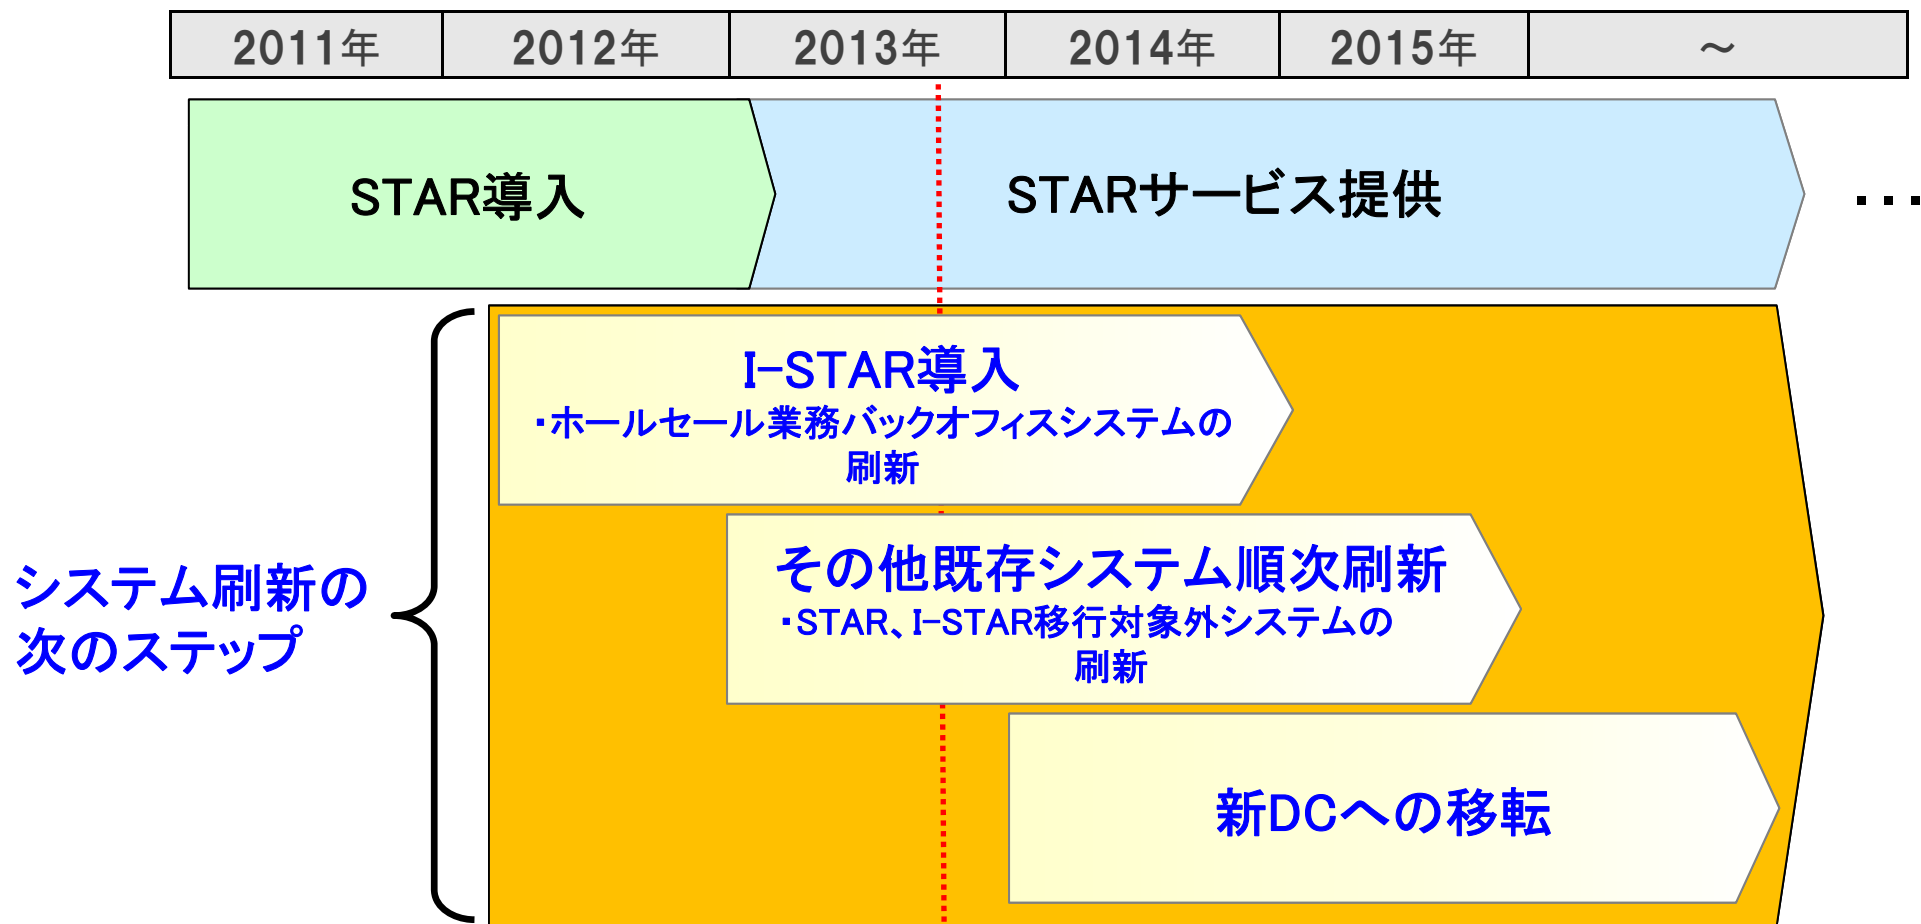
| 2011年 | 2012年 | 2013年 | 2014年 | 2015年 | ～ |
|---|---|---|---|---|---|

STAR導入

STARサービス提供

・・・

システム刷新の次のステップ

I-STAR導入
・ホールセール業務バックオフィスシステムの刷新

その他既存システム順次刷新
・STAR、I-STAR移行対象外システムの刷新

新DCへの移転